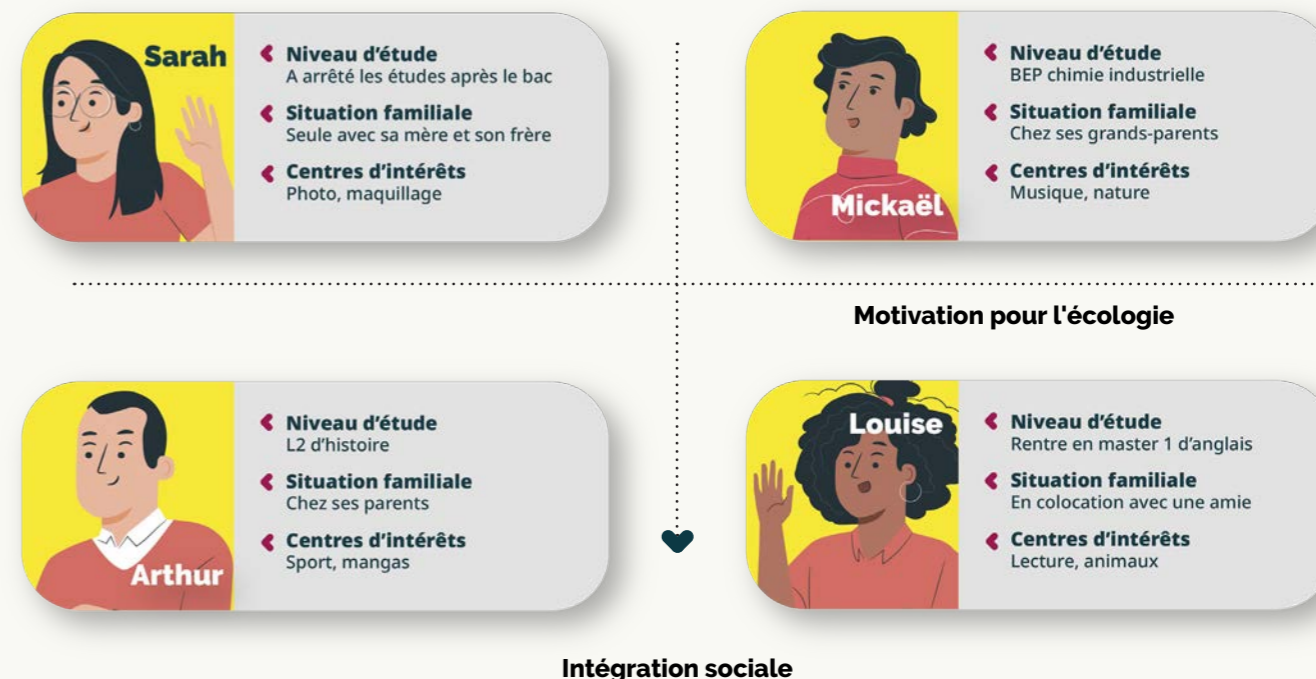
Sarah

Niveau d'étude
A arrêté les études après le bac

Situation familiale
Seule avec sa mère et son frère

Centres d'intérêts
Photo, maquillage

Mickaël

Niveau d'étude
BEP chimie industrielle

Situation familiale
Chez ses grands-parents

Centres d'intérêts
Musique, nature

Motivation pour l'écologie

Arthur

Niveau d'étude
L2 d'histoire

Situation familiale
Chez ses parents

Centres d'intérêts
Sport, mangas

Louise

Niveau d'étude
Rentre en master 1 d'anglais

Situation familiale
En colocation avec une amie

Centres d'intérêts
Lecture, animaux

Intégration sociale